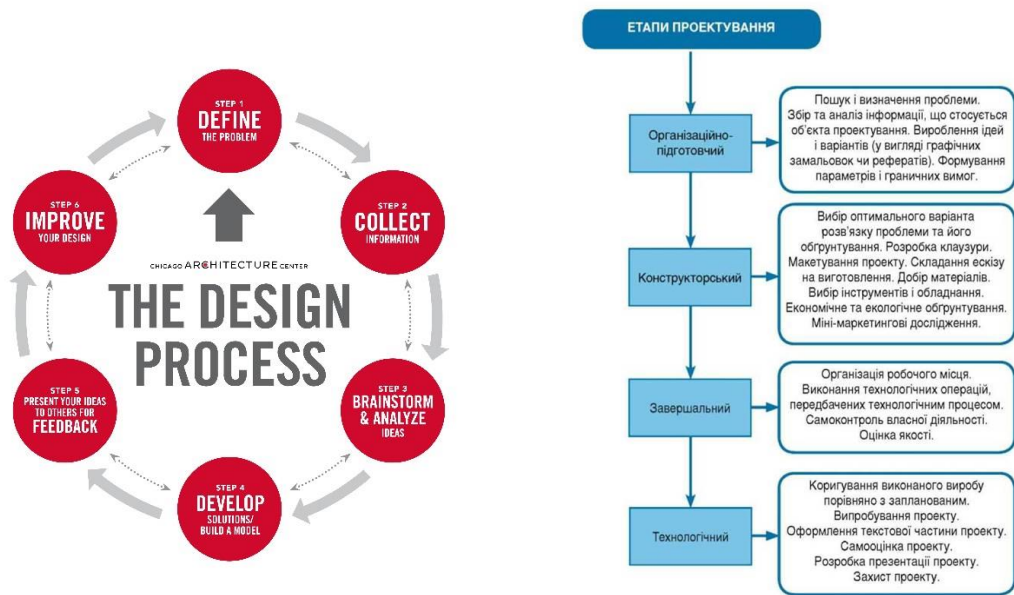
STEP 1
DEFINE
THE PROBLEM

STEP 2
COLLECT
INFORMATION

STEP 3
BRAINSTORM
& ANALYZE
IDEAS

STEP 4
DEVELOP
SOLUTIONS/
BUILD A MODEL

STEP 5
PRESENT YOUR IDEAS
TO OTHERS FOR
FEEDBACK

STEP 6
IMPROVE
YOUR DESIGN

CHICAGO ARCHITECTURE CENTER

THE DESIGN PROCESS

ЕТАПИ ПРОЕКТУВАННЯ

Організаційно-підготовчий

Пошук і визначення проблеми. Збір та аналіз інформації, що стосується об'єкта проектування. Вироблення ідей і варіантів (у вигляді графічних замальовок чи рефератів). Формування параметрів і граничних вимог.

Конструкторський

Вибір оптимального варіанта розв'язку проблеми та його обґрунтування. Розробка клаузури. Макетування проекту. Складання ескізу на виготовлення. Добір матеріалів. Вибір інструментів і обладнання. Економічне та екологічне обґрунтування. Міні-маркетингові дослідження.

Завершальний

Організація робочого місця. Виконання технологічних операцій, передбачених технологічним процесом. Самоконтроль власної діяльності. Оцінка якості.

Технологічний

Коригування виконаного виробу порівняно з запланованим. Випробування проекту. Оформлення текстової частини проекту. Самооцінка проекту. Розробка презентації проекту. Захист проекту.